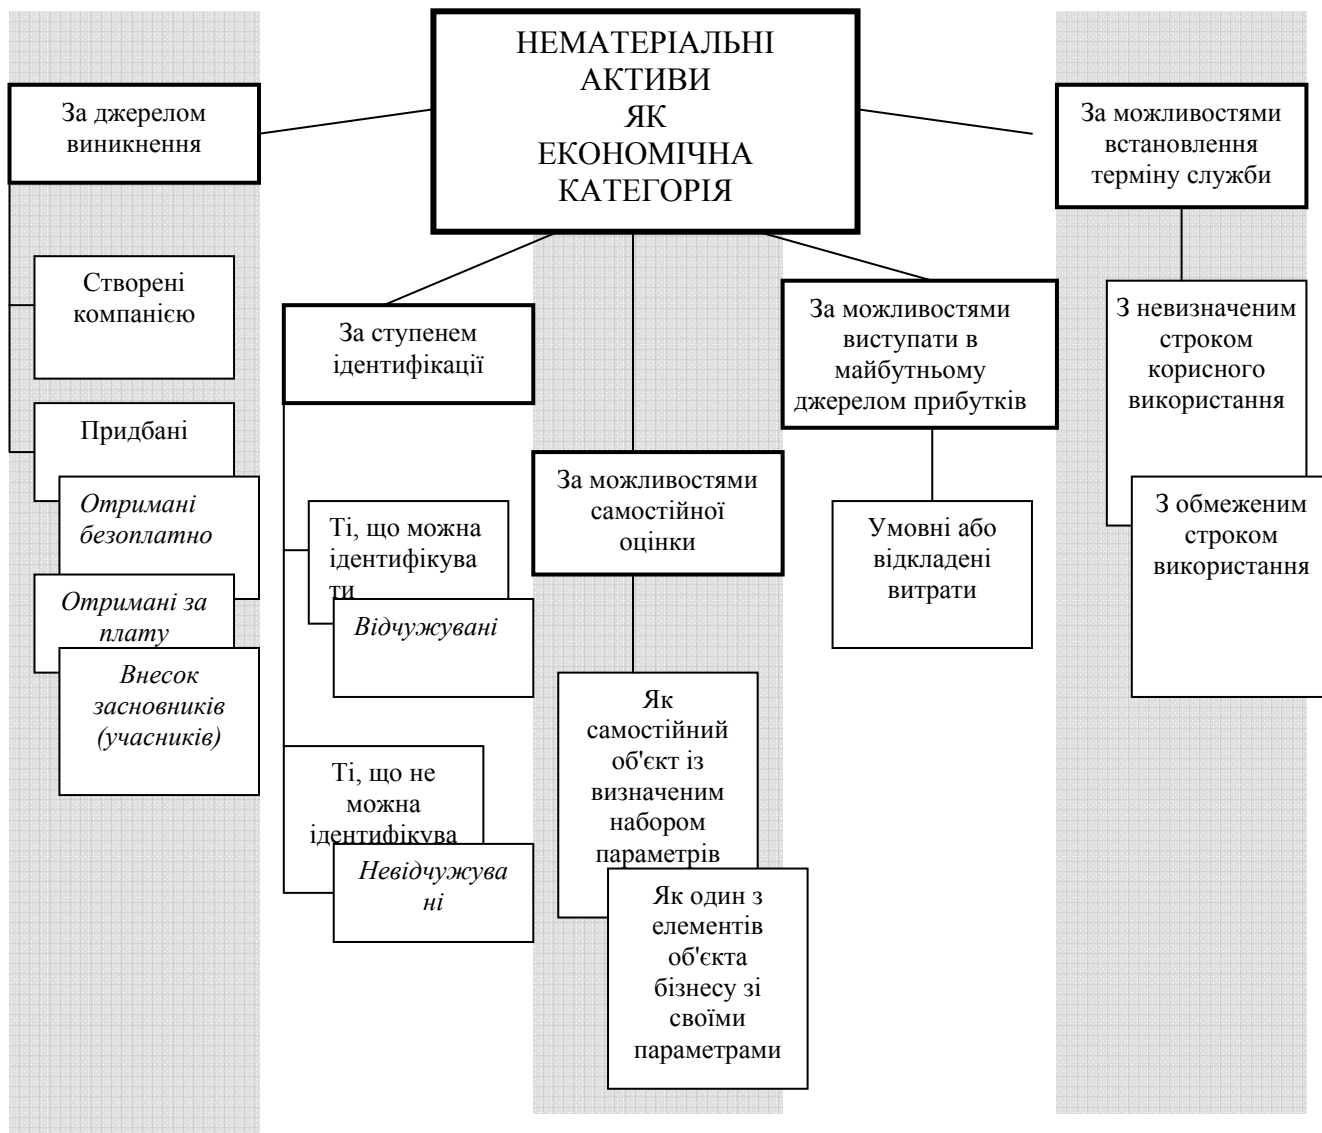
НЕМАТЕРІАЛЬНІ АКТИВИ ЯК ЕКОНОМІЧНА КАТЕГОРІЯ

За джерелом виникнення

Створені компанією

Придбані

Отримані безоплатно

Отримані за плату

Внесок засновників (учасників)

За ступенем ідентифікації

Ті, що можна ідентифікува ти

Відчужувані

Ті, що не можна ідентифікува

Невідчужува ні

За можливостями самостійної оцінки

Як самостійний об'єкт із визначеним набором параметрів

Як один з елементів об'єкта бізнесу зі своїми параметрами

За можливостями виступати в майбутньому джерелом прибутків

Умовні або відкладені витрати

За можливостями встановлення терміну служби

З невизначеним строком корисного використання

З обмеженим строком використання